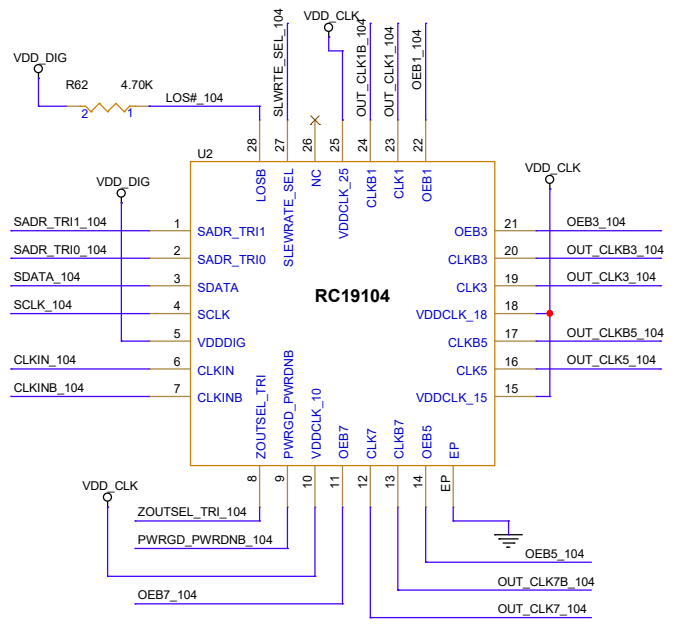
VDD_DIG
R62 4.70K
2 1
LOS#_104
SLWRTE_SEL_104
VDD_CLK
OUT_CLK1B_104
OUT_CLK1_104
OEB1_104
28 27 26 25 24 23 22
U2
LOSB
SLEWRATE_SEL
NC
VDDCLK_25
CLKB1
CLK1
OEB1
VDD_DIG
VDD_CLK
SADR_TRI1_104 1 SADR_TRI1
SADR_TRI0_104 2 SADR_TRI0
SDATA_104 3 SDATA
SCLK_104 4 SCLK
5 VDDDIG
CLKIN_104 6 CLKIN
CLKINB_104 7 CLKINB
RC19104
OEB3 21 OEB3_104
CLKB3 20 OUT_CLKB3_104
CLK3 19 OUT_CLK3_104
VDDCLK_18 18
CLKB5 17 OUT_CLKB5_104
CLK5 16 OUT_CLK5_104
VDDCLK_15 15
ZOUTSEL_TRI
PWRGD_PWRDNB
VDDCLK_10
OEB7
CLK7
CLKB7
OEB5
EP
8 9 10 11 12 13 14
EP
VDD_CLK
ZOUTSEL_TRI_104
PWRGD_PWRDNB_104
OEB5_104
OUT_CLK7B_104
OEB7_104
OUT_CLK7_104